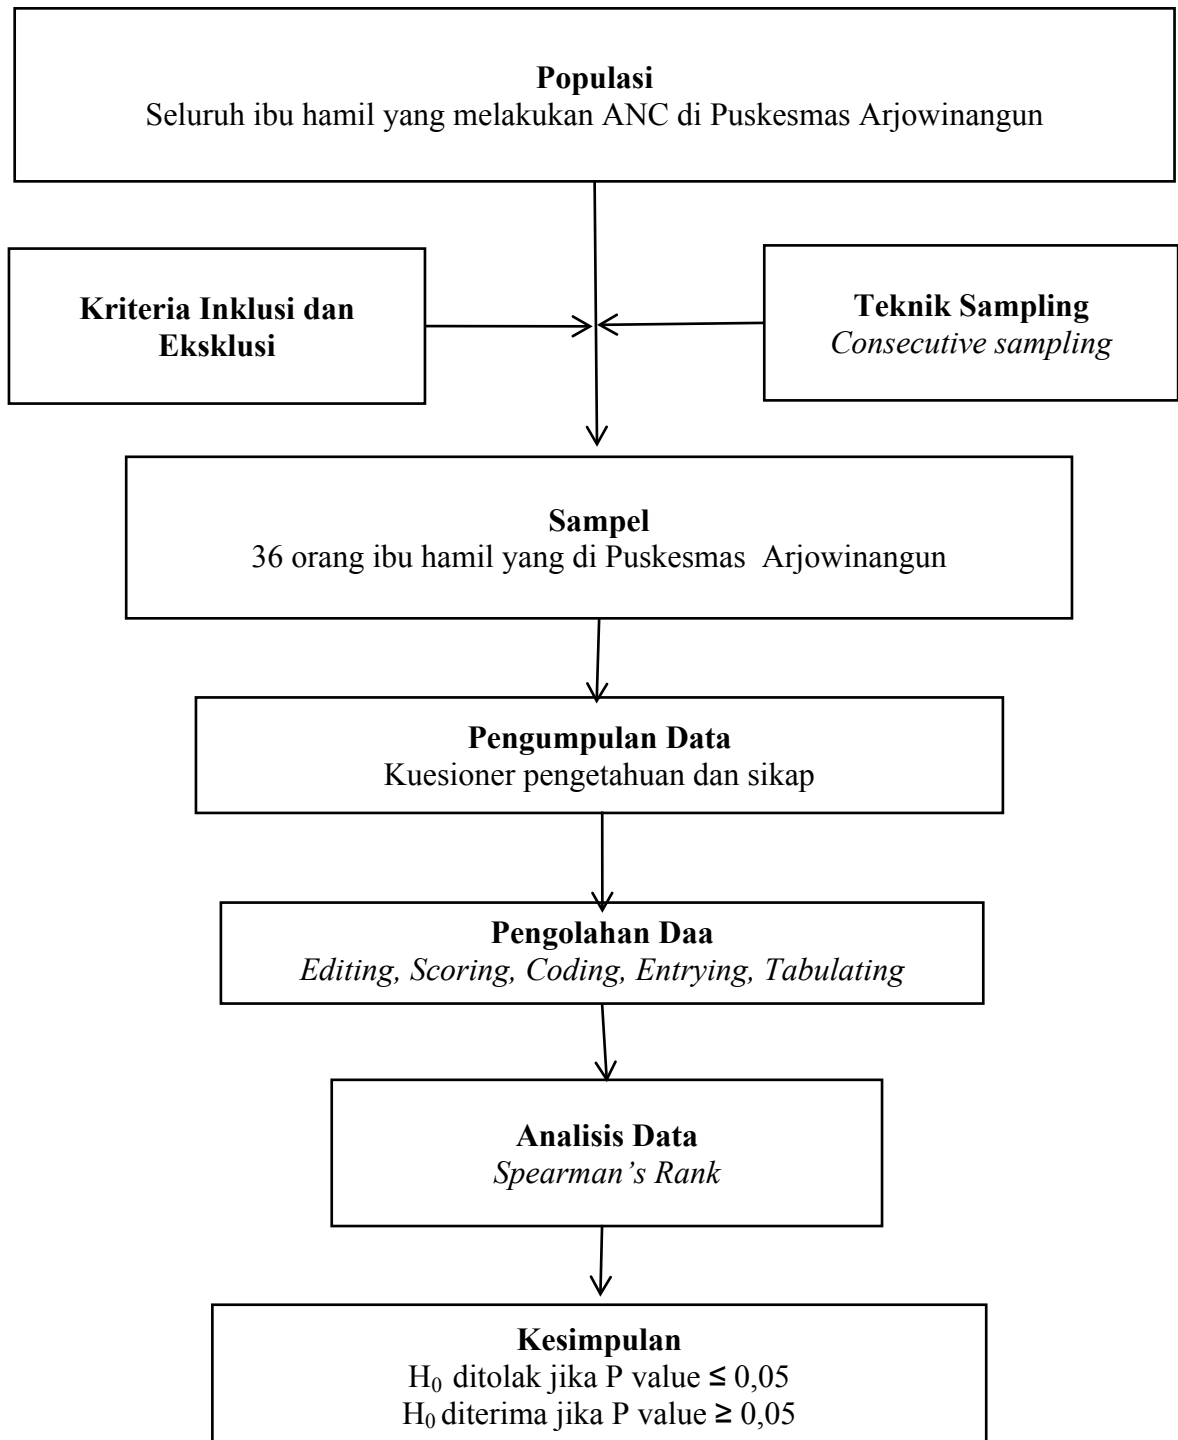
**Populasi**
Seluruh ibu hamil yang melakukan ANC di Puskesmas Arjowinangun

**Kriteria Inklusi dan Eksklusi**

**Teknik Sampling**
*Consecutive sampling*

**Sampel**
36 orang ibu hamil yang di Puskesmas Arjowinangun

**Pengumpulan Data**
Kuesioner pengetahuan dan sikap

**Pengolahan Daa**
*Editing, Scoring, Coding, Entrying, Tabulating*

**Analisis Data**
*Spearman's Rank*

**Kesimpulan**
$H_0$ ditolak jika P value $\leq$ 0,05
$H_0$ diterima jika P value $\geq$ 0,05